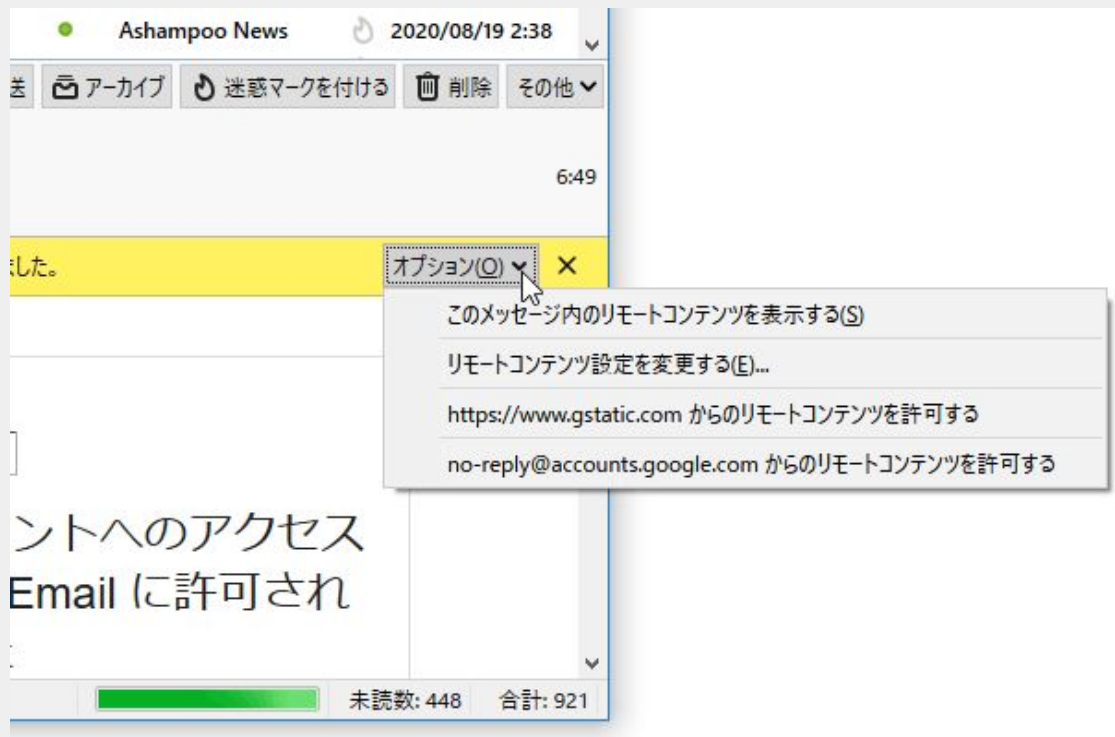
Ashampoo News 2020/08/19 2:38

送 アーカイブ 迷惑マークを付ける 削除 その他

6:49

ました。 オプション(O) ×

このメッセージ内のリモートコンテンツを表示する(S)

リモートコンテンツ設定を変更する(E)...

https://www.gstatic.com からのリモートコンテンツを許可する

no-reply@accounts.google.com からのリモートコンテンツを許可する

ントへのアクセス
Email に許可され

未読数: 448 合計: 921